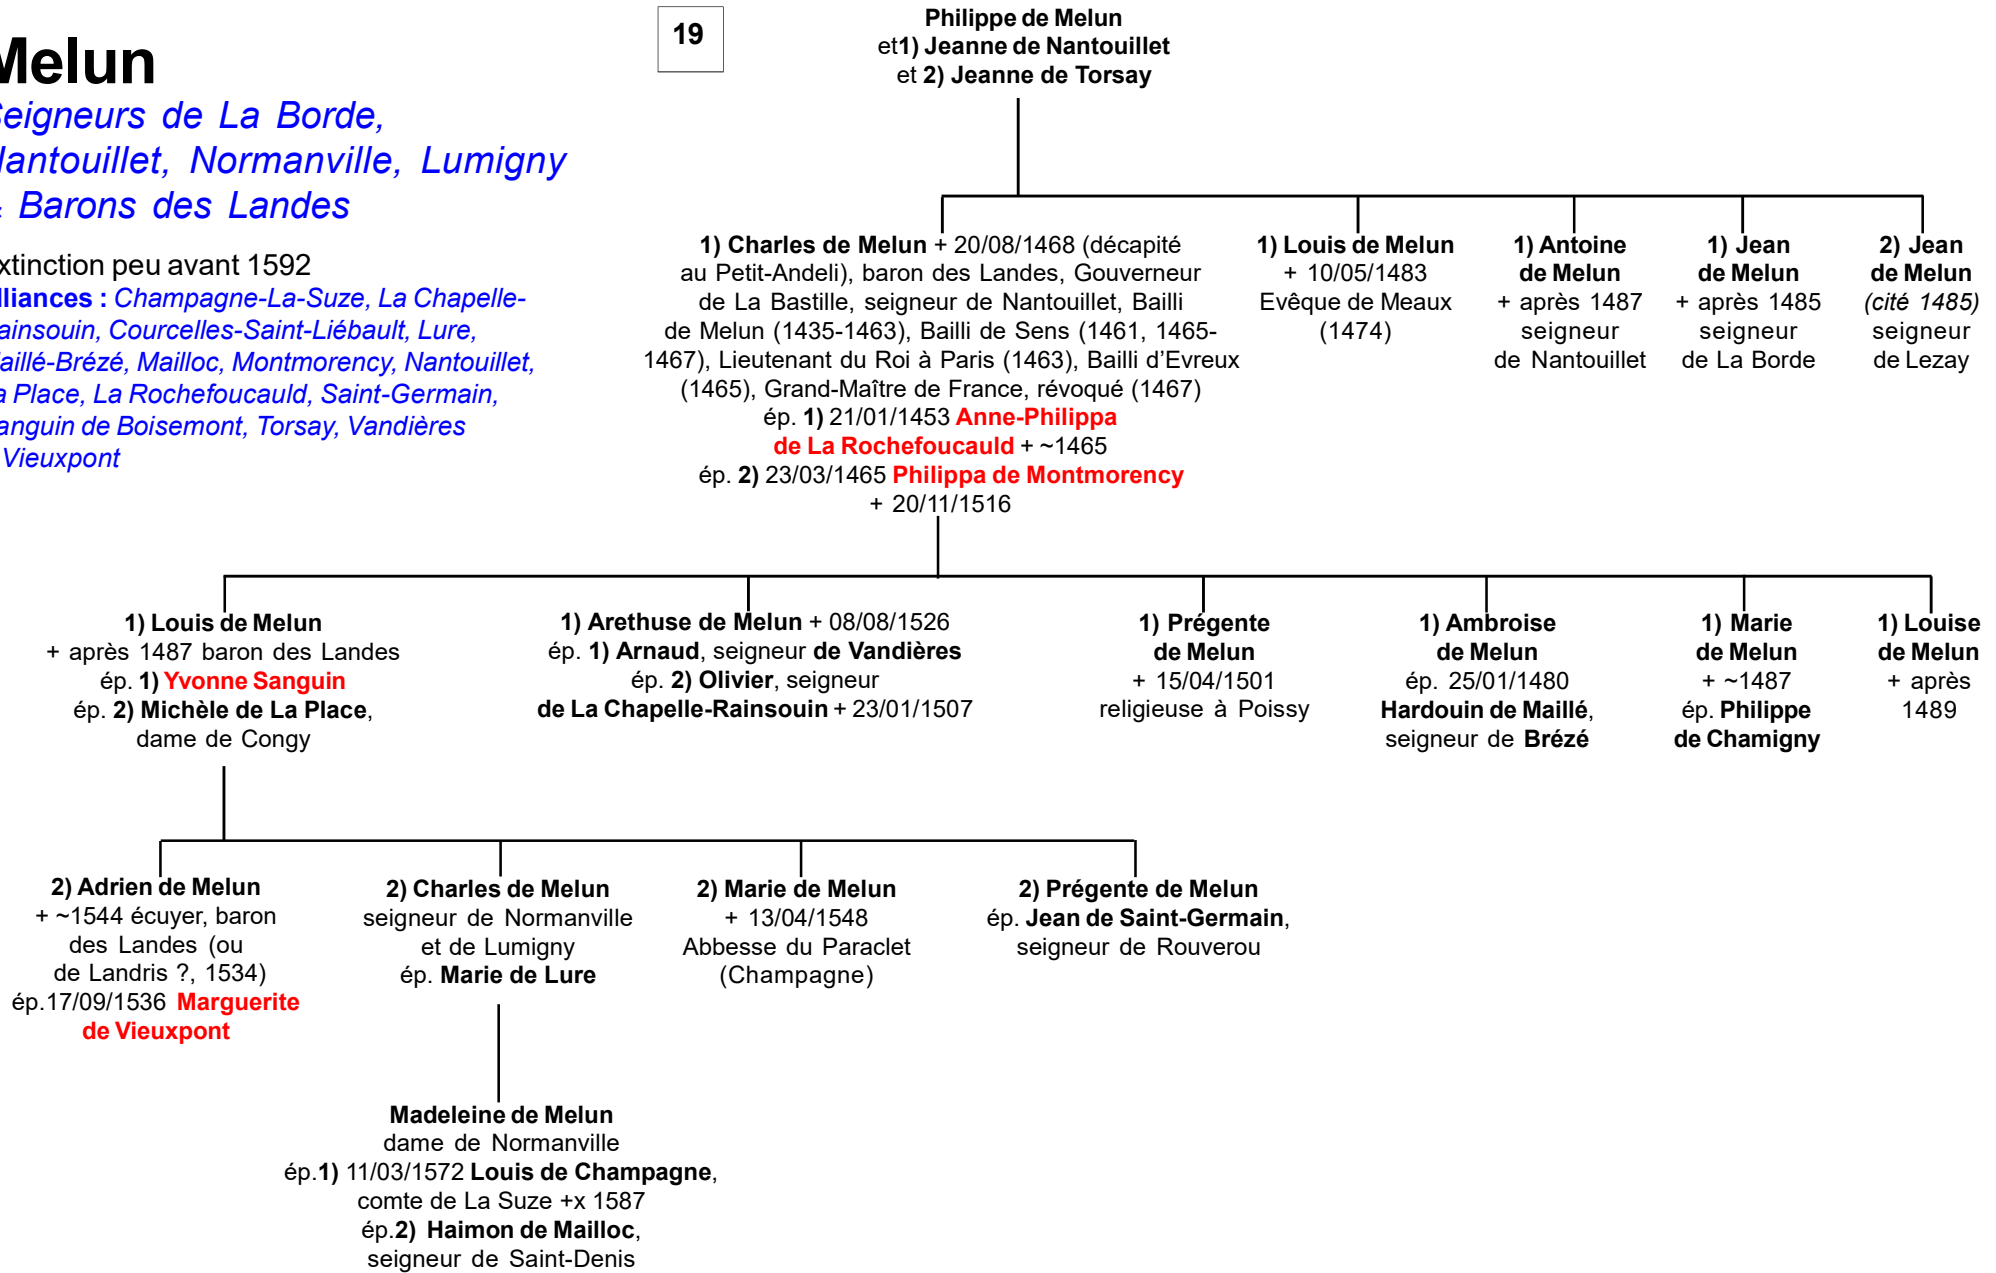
Melun
eigneurs de La Borde, lantouillet, Normanville, Lumigny : Barons des Landes

xtinction peu avant 1592
lliances : Champagne-La-Suze, La Chapelle-ainsouin, Courcelles-Saint-Liébault, Lure, aillé-Brézé, Mailloc, Montmorency, Nantouillet, a Place, La Rochefoucauld, Saint-Germain, anguin de Boisemont, Torsay, Vandières Vieuxpont

19

Philippe de Melun
et 1) Jeanne de Nantouillet
et 2) Jeanne de Torsay

1) Charles de Melun + 20/08/1468 (décapité au Petit-Andeli), baron des Landes, Gouverneur de La Bastille, seigneur de Nantouillet, Bailli de Melun (1435-1463), Bailli de Sens (1461, 1465-1467), Lieutenant du Roi à Paris (1463), Bailli d'Evreux (1465), Grand-Maître de France, révoqué (1467)
ép. 1) 21/01/1453 Anne-Philippa de La Rochefoucauld + ~1465
ép. 2) 23/03/1465 Philippa de Montmorency + 20/11/1516

1) Louis de Melun
+ 10/05/1483
Evêque de Meaux (1474)

1) Antoine de Melun
+ après 1487
seigneur de Nantouillet

1) Jean de Melun
+ après 1485
seigneur de La Borde

2) Jean de Melun
(cité 1485)
seigneur de Lezay

1) Louis de Melun
+ après 1487 baron des Landes
ép. 1) Yvonne Sanguin
ép. 2) Michèle de La Place, dame de Congy

1) Arethuse de Melun + 08/08/1526
ép. 1) Arnaud, seigneur de Vandières
ép. 2) Olivier, seigneur de La Chapelle-Rainsouin + 23/01/1507

1) Prégente de Melun
+ 15/04/1501
religieuse à Poissy

1) Ambroise de Melun
ép. 25/01/1480
Hardouin de Maillé, seigneur de Brézé

1) Marie de Melun
+ ~1487
ép. Philippe de Chamigny

1) Louise de Melun
+ après 1489

2) Adrien de Melun
+ ~1544 écuyer, baron des Landes (ou de Landris ?, 1534)
ép.17/09/1536 Marguerite de Vieuxpont

2) Charles de Melun
seigneur de Normanville et de Lumigny
ép. Marie de Lure

2) Marie de Melun
+ 13/04/1548
Abbesse du Paraclet (Champagne)

2) Prégente de Melun
ép. Jean de Saint-Germain, seigneur de Rouverou

Madeleine de Melun
dame de Normanville
ép.1) 11/03/1572 Louis de Champagne, comte de La Suze +x 1587
ép.2) Haimon de Mailloc, seigneur de Saint-Denis